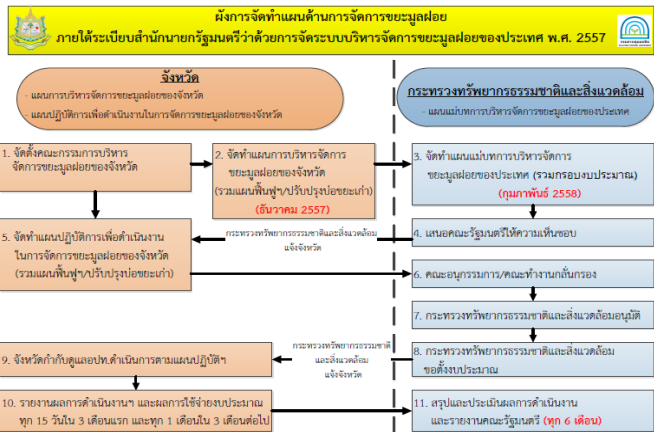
ผังการจัดทำแผนด้านการจัดการขยะมูลฝอย
ภายใต้ระเบียบสำนักนายกรัฐมนตรีว่าด้วยการจัดระบบบริหารจัดการขยะมูลฝอยของประเทศ พ.ศ. 2557

จังหวัด
- แผนการบริหารจัดการขยะมูลฝอยของจังหวัด
- แผนปฏิบัติการเพื่อดำเนินงานในการจัดการขยะมูลฝอยของจังหวัด

กระทรวงทรัพยากรธรรมชาติและสิ่งแวดล้อม
- แผนแม่บทการบริหารจัดการขยะมูลฝอยของประเทศ

1. จัดตั้งคณะกรรมการบริหารจัดการขยะมูลฝอยของจังหวัด

2. จัดทำแผนการบริหารจัดการขยะมูลฝอยของจังหวัด (รวมแผนฟื้นฟู/ปรับปรุงบ่อขยะเก่า) (ธันวาคม 2557)

3. จัดทำแผนแม่บทการบริหารจัดการขยะมูลฝอยของประเทศ (รวมกรอบงบประมาณ) (กุมภาพันธ์ 2558)

กระทรวงทรัพยากรธรรมชาติและสิ่งแวดล้อมแจ้งจังหวัด

5. จัดทำแผนปฏิบัติการเพื่อดำเนินงานในการจัดการขยะมูลฝอยของจังหวัด (รวมแผนฟื้นฟู/ปรับปรุงบ่อขยะเก่า)

4. เสนอคณะรัฐมนตรีให้ความเห็นชอบ

6. คณะอนุกรรมการ/คณะทำงานกลั่นกรอง

7. กระทรวงทรัพยากรธรรมชาติและสิ่งแวดล้อมอนุมัติ

กระทรวงทรัพยากรธรรมชาติและสิ่งแวดล้อมแจ้งจังหวัด

9. จังหวัดกำกับดูแลอปท.ดำเนินการตามแผนปฏิบัติฯ

8. กระทรวงทรัพยากรธรรมชาติและสิ่งแวดล้อมขอตั้งงบประมาณ

10. รายงานผลการดำเนินงานฯ และผลการใช้จ่ายงบประมาณ ทุก 15 วันใน 3 เดือนแรก และทุก 1 เดือนใน 3 เดือนต่อไป

11. สรุปและประเมินผลการดำเนินงานและรายงานคณะรัฐมนตรี (ทุก 6 เดือน)